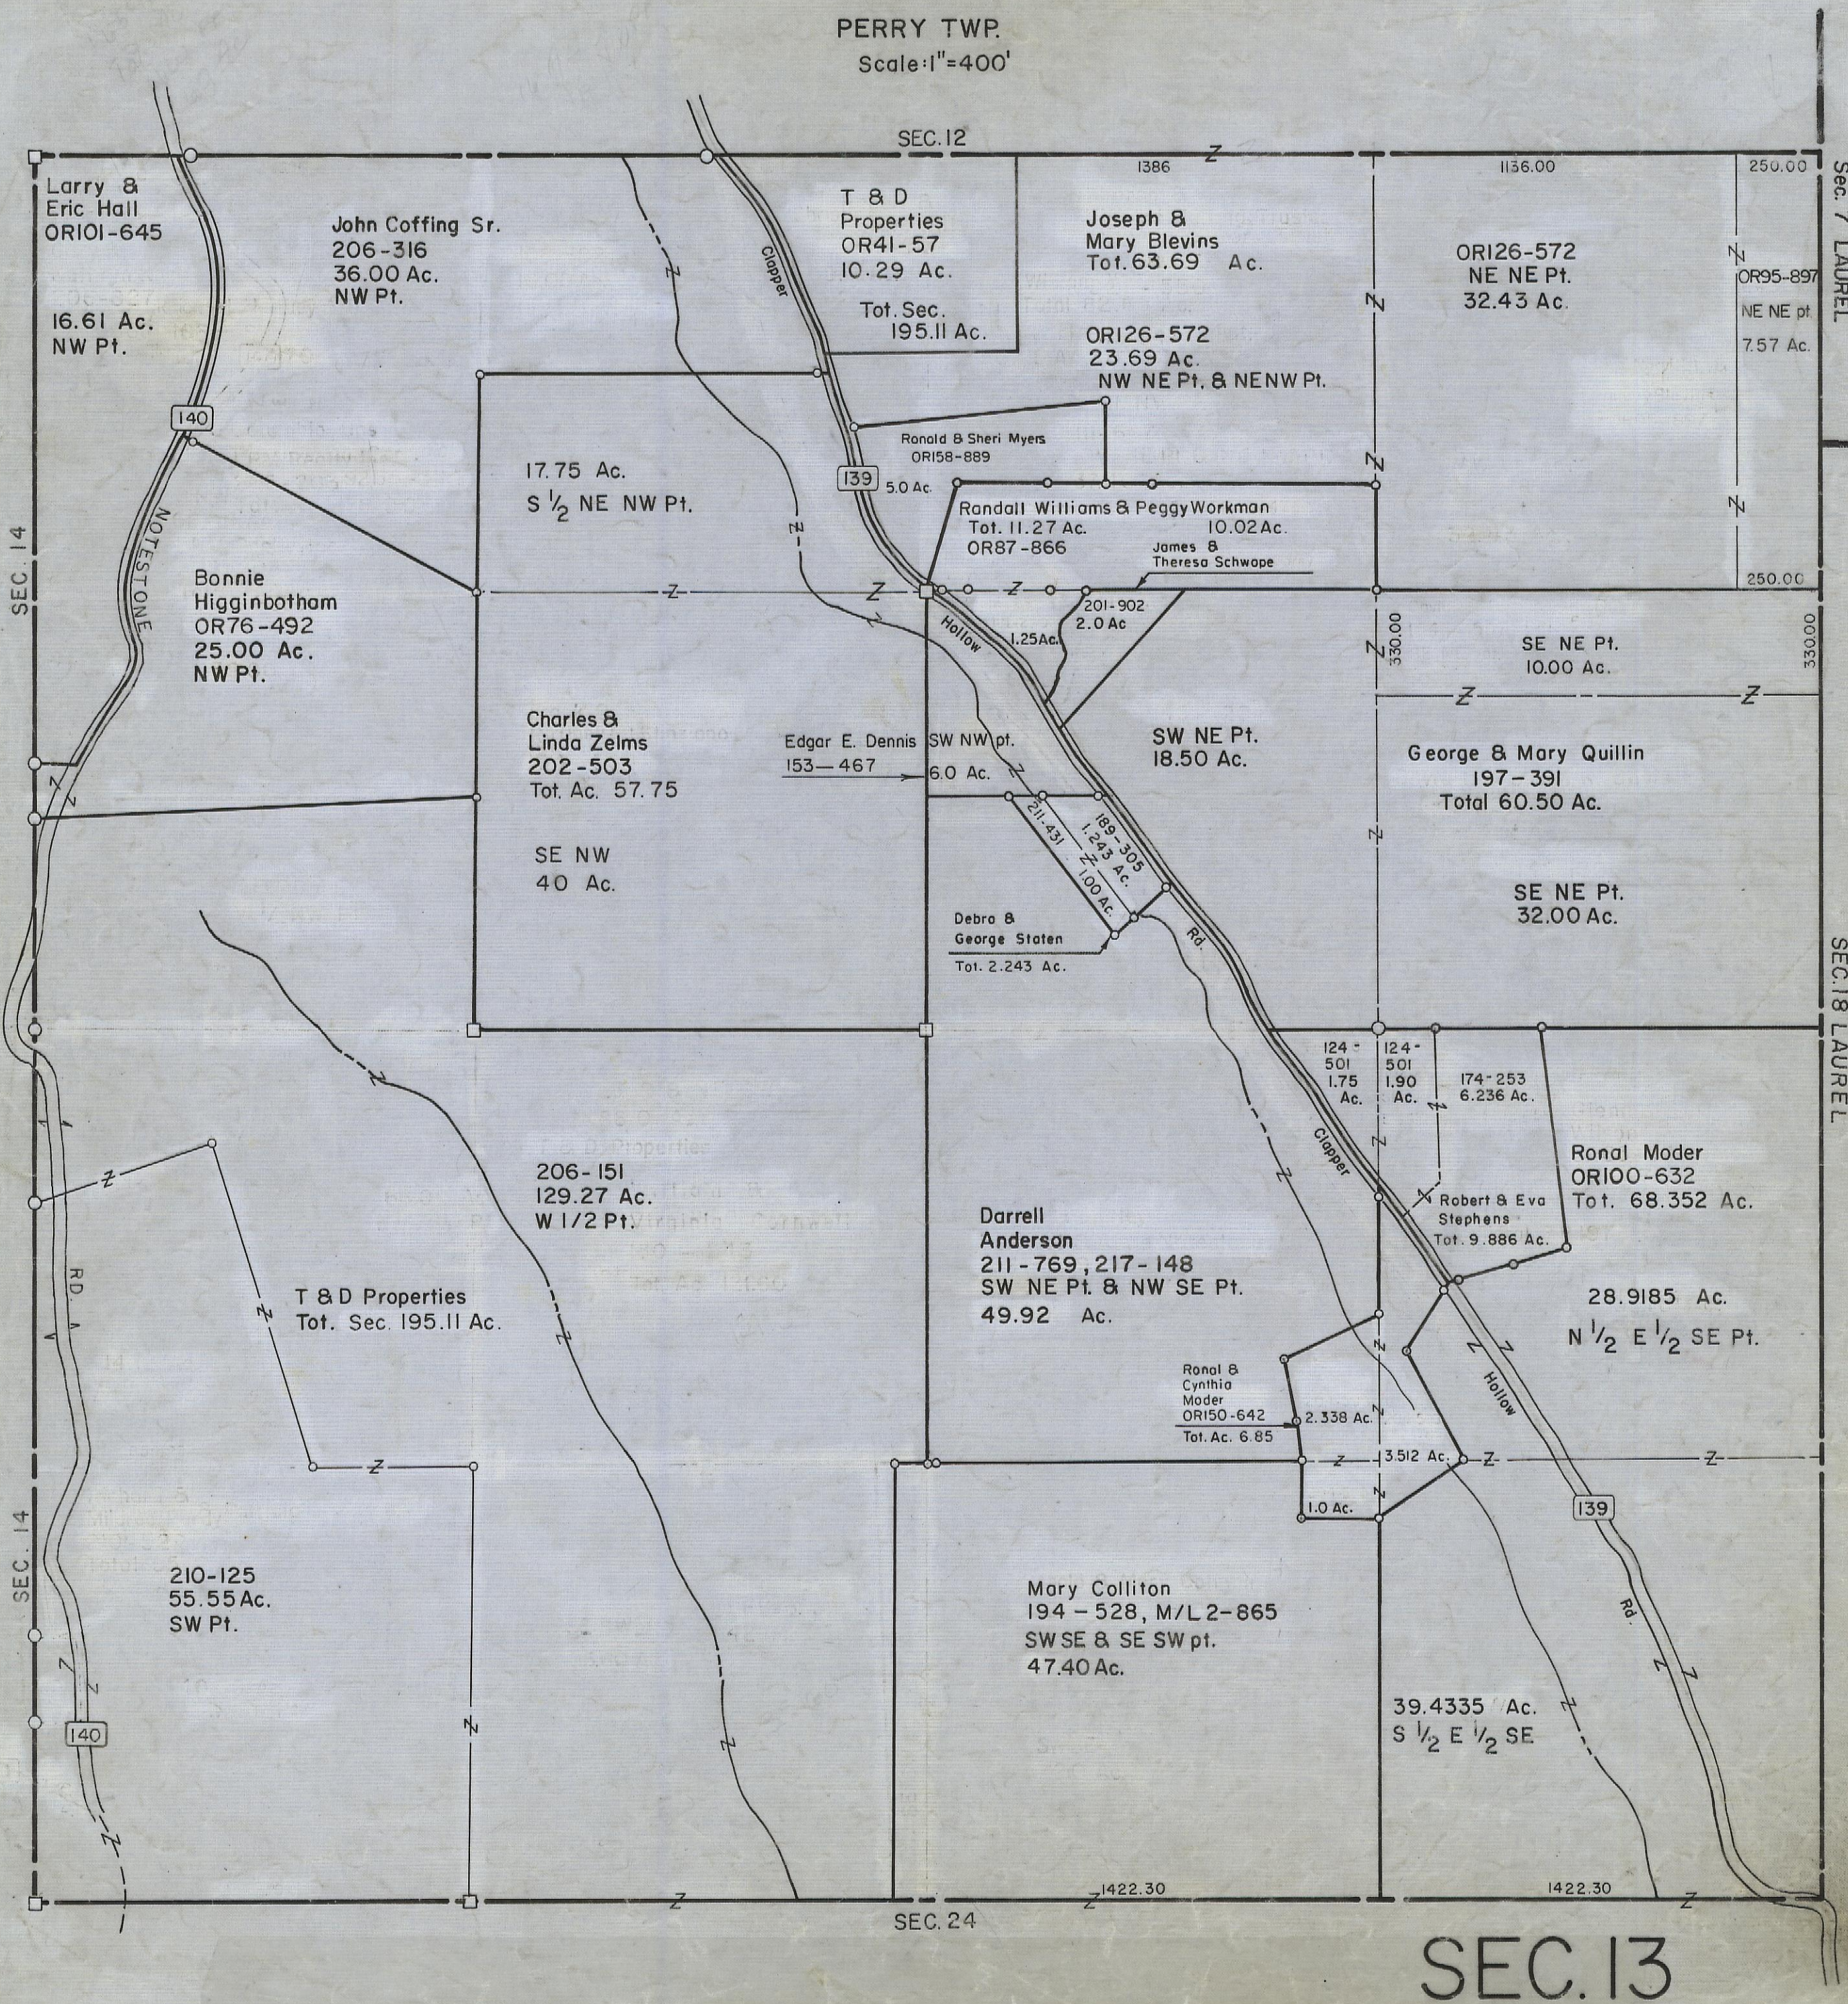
PERRY TWP.
Scale: 1"=400'

SEC. 12

Larry & Eric Hall
OR101-645

16.61 Ac.
NW Pt.

John Coffing Sr.
206-316
36.00 Ac.
NW Pt.

T & D Properties
OR41-57
10.29 Ac.

Tot. Sec.
195.11 Ac.

Clapper

1386

Joseph & Mary Blevins
Tot. 63.69 Ac.

1136.00

OR126-572
NE NE Pt.
32.43 Ac.

250.00

Sec. 7 LAUREL

OR95-897
NE NE pt.
7.57 Ac.

OR126-572
23.69 Ac.
NW NE Pt. & NE NW Pt.

140

17.75 Ac.
S $\frac{1}{2}$ NE NW Pt.

Ronald & Sheri Myers
OR158-889

139

5.0 Ac.

Randall Williams & Peggy Workman
Tot. 11.27 Ac.
OR87-866
10.02 Ac.

James & Theresa Schwope

250.00

SEC. 14

NOTESTONE

Bonnie Higginbotham
OR76-492
25.00 Ac.
NW Pt.

Hollow

1.25 Ac.

201-902
2.0 Ac.

330.00

SE NE Pt.
10.00 Ac.

330.00

Charles & Linda Zelms
202-503
Tot. Ac. 57.75

SE NW
40 Ac.

Edgar E. Dennis SW NW pt.
153-467
6.0 Ac.

SW NE Pt.
18.50 Ac.

George & Mary Quillin
197-391
Total 60.50 Ac.

SE NE Pt.
32.00 Ac.

211-431
1.00 Ac.

189-305
1.243 Ac.

Debra & George Staten
Tot. 2.243 Ac.

Rd.

SEC. 18 LAUREL

124-501
1.75 Ac.

124-501
1.90 Ac.

174-253
6.236 Ac.

206-151
129.27 Ac.
W 1/2 Pt.

Clapper

Ronal Moder
OR100-632
Tot. 68.352 Ac.

Robert & Eva Stephens
Tot. 9.886 Ac.

Darrell Anderson
211-769, 217-148
SW NE Pt. & NW SE Pt.
49.92 Ac.

RD.

T & D Properties
Tot. Sec. 195.11 Ac.

28.9185 Ac.
N $\frac{1}{2}$ E $\frac{1}{2}$ SE Pt.

Hollow

Ronal & Cynthia Moder
OR150-642
Tot. Ac. 6.85

2.338 Ac.

3.512 Ac.

1.0 Ac.

139

SEC. 14

210-125
55.55 Ac.
SW Pt.

Mary Colliton
194-528, M/L 2-865
SW SE & SE SW pt.
47.40 Ac.

39.4335 Ac.
S $\frac{1}{2}$ E $\frac{1}{2}$ SE

Rd.

140

1422.30

1422.30

SEC. 24

SEC. 13